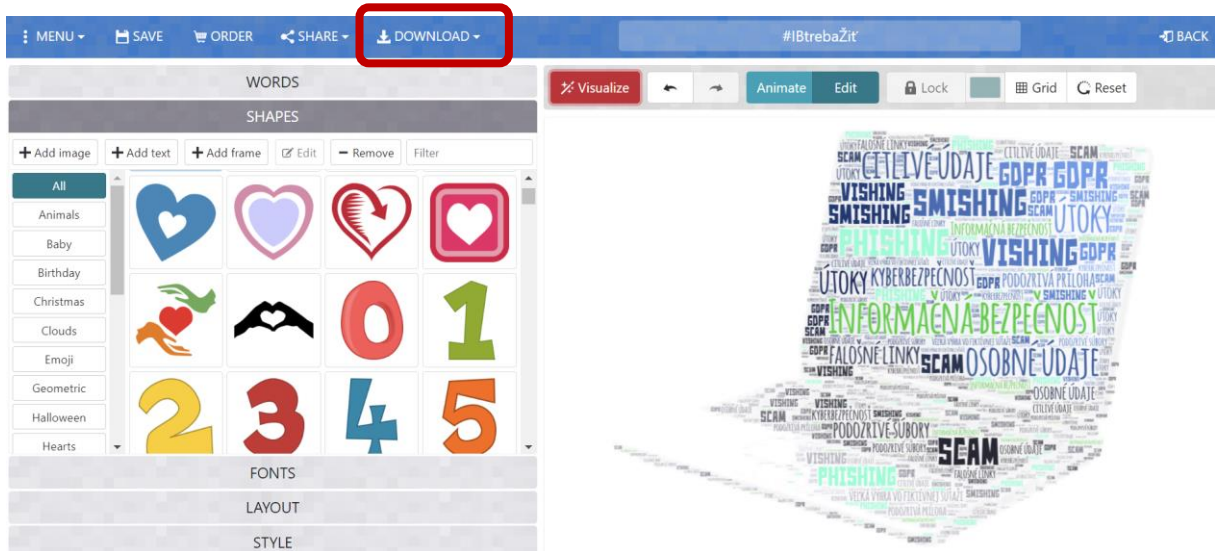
MENU SAVE ORDER SHARE DOWNLOAD #IBtrebaŽiť BACK

WORDS

SHAPES

Add image Add text Add frame Edit Remove Filter

All
Animals
Baby
Birthday
Christmas
Clouds
Emoji
Geometric
Halloween
Hearts

FONTS

LAYOUT

STYLE

Visualize Animate Edit Lock Grid Reset

FALOŠNÉ LINKY CITLIVÉ ÚDAJE CITLIVÉ ÚDAJE SCAM GDPR GDPR VISHING SMISHING SMISHING ÚTOKY INFORMAČNÁ BEZPEČNOSŤ PHISHING ÚTOKY VISHING GDPR ÚTOKY KYBERBEZPEČNOSŤ GDPR PODOZRIVÁ PRÍLOHA PHISHING ÚTOKY SMISHING INFORMAČNÁ BEZPEČNOSŤ FALOŠNÉ LINKY SCAM OSOBNÉ ÚDAJE VISHING OSOBNÉ ÚDAJE VISHING CITLIVÉ ÚDAJE SCAM KYBERBEZPEČNOSŤ SMISHING PODOZRIVÉ SÚBORY SCAM PHISHING FALOŠNÉ LINKY VEĽKÁ VÝHRA VO FIKTÍVNEJ SÚŤAŽI SMISHING PODOZRIVÁ PRÍLOHA